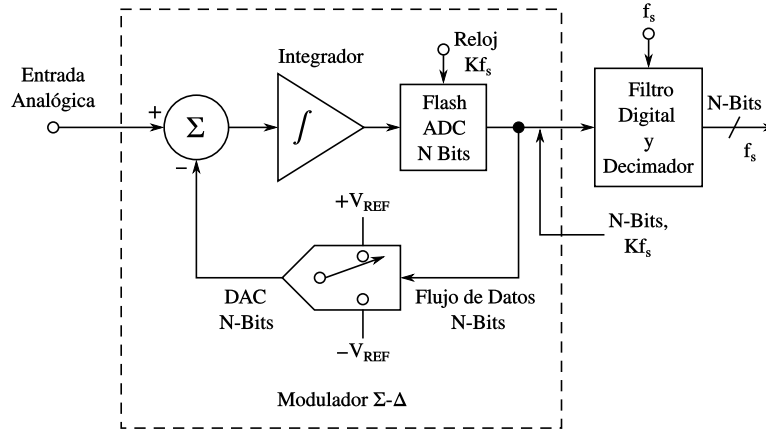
Entrada Analógica

+

$\Sigma$

–

Integrador

$\int$

Reloj $Kf_s$

Flash ADC N Bits

$f_s$

Filtro Digital y Decimador

N-Bits

$f_s$

N-Bits, $Kf_s$

$+V_{REF}$

$-V_{REF}$

DAC N-Bits

Flujo de Datos N-Bits

Modulador $\Sigma$-$\Delta$